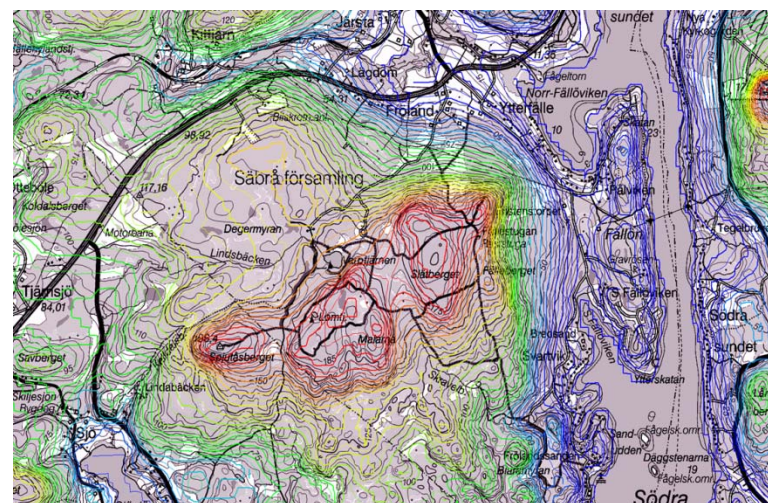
Järsta
sundet
Kiltjärn
Lagdom
Fågeltorn
Norr-Fällöviken
Froland
Ytterfälle
98,32
Säbrå församling
117,16
Koldalsberget
Degermyran
Motorbana
Lindsbäcken
Stålberget
Fällstugan
Fällöviken
Fallön
Tegelbruk
Tjärnsjö
84,01
Lomu
Malanä
Solåtasberget
Lindabäcken
Svartvik
Sodra
Sundet
Savberget
Ytterskatan
Fågelsk.omr
Dagsstenarna
19
Fågelsk.omr
Södra